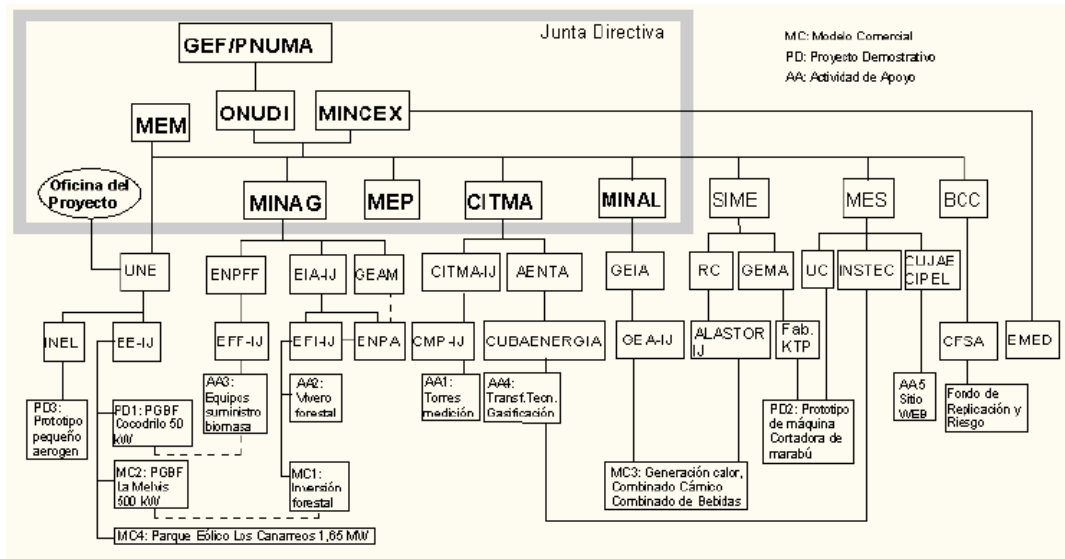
Junta Directiva

MC: Modelo Comercial
PD: Proyecto Demostrativo
AA: Actividad de Apoyo

GEF/PNUMA

ONUDI

MINCEX

MEM

Oficina del Proyecto

MINAG

MEP

CITMA

MINAL

SIME

MES

BCC

UNE

ENPFF

EIA-IJ

GEAM

CITMA-IJ

AENTA

GEIA

RC

GEMA

UC

INSTEC

CUJAE CIPEL

INEL

EE-IJ

EFF-IJ

EFI-IJ

ENPA

CMP-IJ

CUBAENERGIA

OEA-IJ

ALASTOR IJ

Fab. KTP

CFSA

EMED

PD3: Prototipo pequeño aerogen

PD1: PGBF Cocodrilo 50 kW

AA3: Equipos suministro biomasa

AA2: Vivero forestal

AA1: Torres medición

AA4: Transf.Tecn. Gasificación

AA5 Sitio WEB

Fondo de Replicación y Riesgo

MC2: PGBF La Melvis 500 kW

MC1: Inversión forestal

PD2: Prototipo de máquina Cortadora de marabú

MC3: Generación calor, Combinado Cárnico Combinado de Bebidas

MC4: Parque Eólico Los Canarreos 1,65 MW